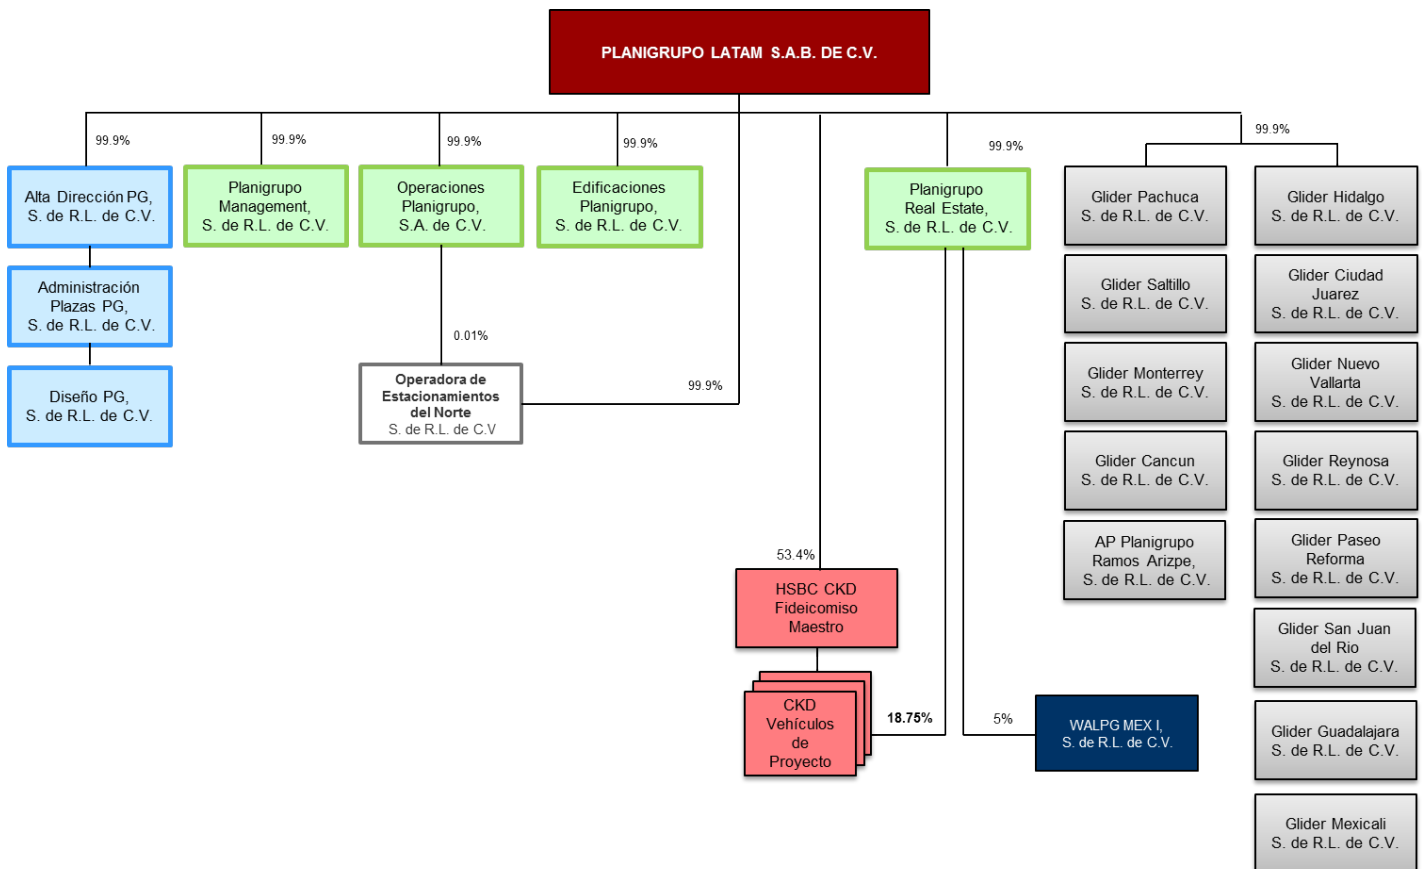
PLANIGRUPO LATAM S.A.B. DE C.V.

99.9%

Alta Dirección PG, S. de R.L. de C.V.

Administración Plazas PG, S. de R.L. de C.V.

Diseño PG, S. de R.L. de C.V.

99.9%

Planigrupo Management, S. de R.L. de C.V.

99.9%

Operaciones Planigrupo, S.A. de C.V.

0.01%

Operadora de Estacionamientos del Norte S. de R.L. de C.V

99.9%

99.9%

Edificaciones Planigrupo, S. de R.L. de C.V.

53.4%

HSBC CKD Fideicomiso Maestro

CKD Vehículos de Proyecto

18.75%

99.9%

Planigrupo Real Estate, S. de R.L. de C.V.

5%

WALPG MEX I, S. de R.L. de C.V.

99.9%

Glider Pachuca S. de R.L. de C.V.

Glider Saltillo S. de R.L. de C.V.

Glider Monterrey S. de R.L. de C.V.

Glider Cancun S. de R.L. de C.V.

AP Planigrupo Ramos Arizpe, S. de R.L. de C.V.

Glider Hidalgo S. de R.L. de C.V.

Glider Ciudad Juarez S. de R.L. de C.V.

Glider Nuevo Vallarta S. de R.L. de C.V.

Glider Reynosa S. de R.L. de C.V.

Glider Paseo Reforma S. de R.L. de C.V.

Glider San Juan del Rio S. de R.L. de C.V.

Glider Guadalajara S. de R.L. de C.V.

Glider Mexicali S. de R.L. de C.V.